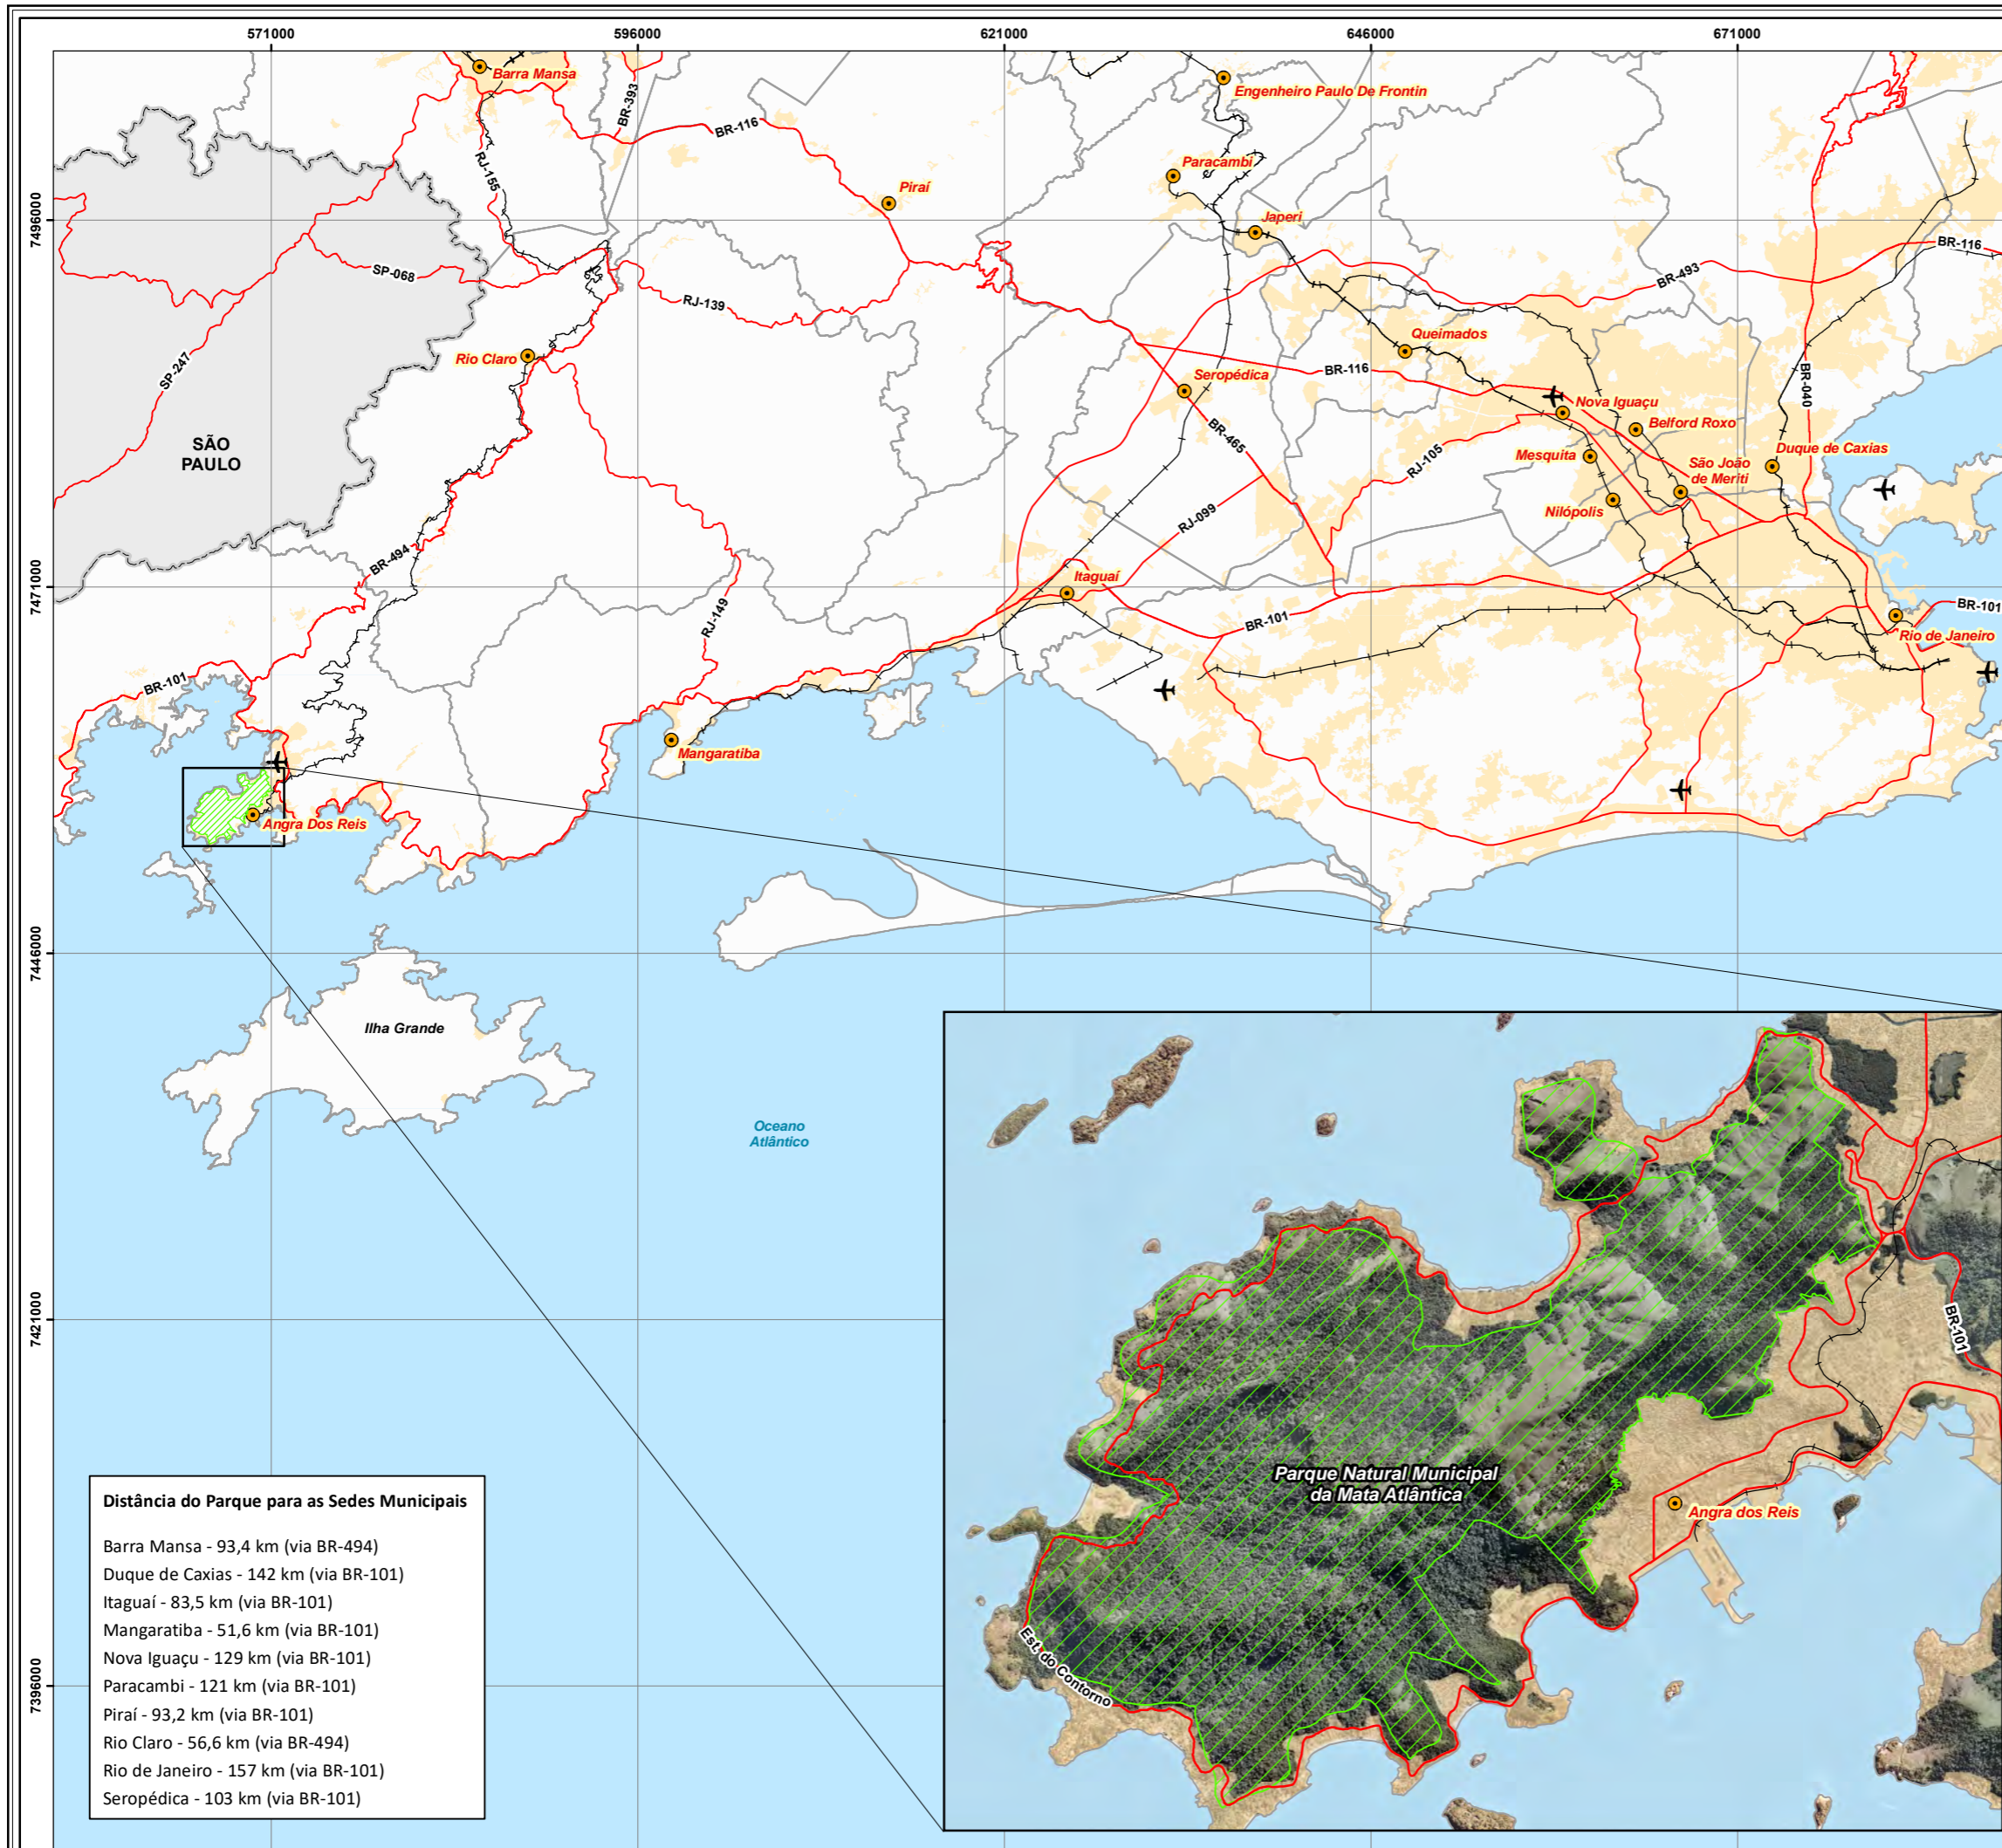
571000
596000
621000
646000
671000

7496000
7471000
7446000
7421000
7396000

Barra Mansa
Engenheiro Paulo De Frontin
BR-393
BR-116
RJ-155
Paracambi
Piraí
Japeri
SP-068
BR-116
BR-493
RJ-139
Queimados
Rio Claro
SP-247
BR-116
Seropédica
BR-040
Nova Iguaçu
Belford Roxo
BR-465
SÃO PAULO
Mesquita
São João de Meriti
Duque de Caxias
RJ-105
Nilópolis
RJ-099
BR-494
Itaguaí
BR-101
RJ-149
BR-101
Rio de Janeiro
BR-101
Mangaratiba
Angra Dos Reis
Ilha Grande
Oceano Atlântico

Parque Natural Municipal da Mata Atlântica
Angra dos Reis
BR-101
Est. do Contorno

Distância do Parque para as Sedes Municipais

Barra Mansa - 93,4 km (via BR-494)
Duque de Caxias - 142 km (via BR-101)
Itaguaí - 83,5 km (via BR-101)
Mangaratiba - 51,6 km (via BR-101)
Nova Iguaçu - 129 km (via BR-101)
Paracambi - 121 km (via BR-101)
Piraí - 93,2 km (via BR-101)
Rio Claro - 56,6 km (via BR-494)
Rio de Janeiro - 157 km (via BR-101)
Seropédica - 103 km (via BR-101)